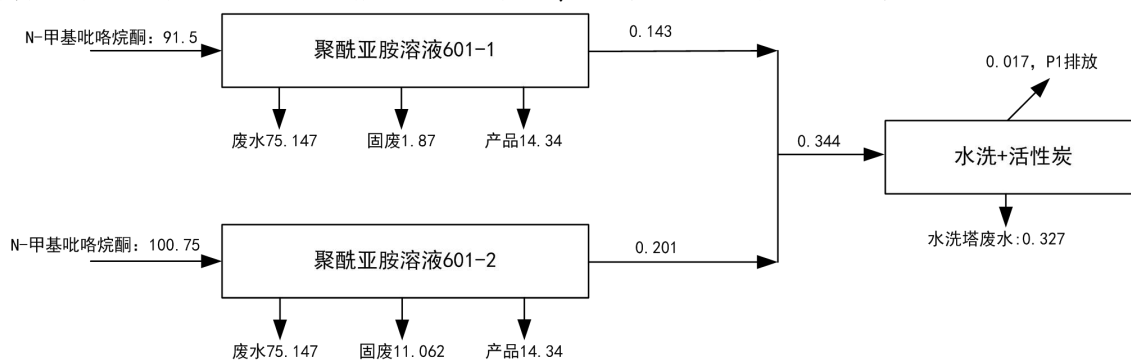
N-甲基吡咯烷酮：91.5

聚酰亚胺溶液601-1

0.143

废水75.147

固废1.87

产品14.34

0.017，P1排放

0.344

水洗+活性炭

水洗塔废水:0.327

N-甲基吡咯烷酮：100.75

聚酰亚胺溶液601-2

0.201

废水75.147

固废11.062

产品14.34